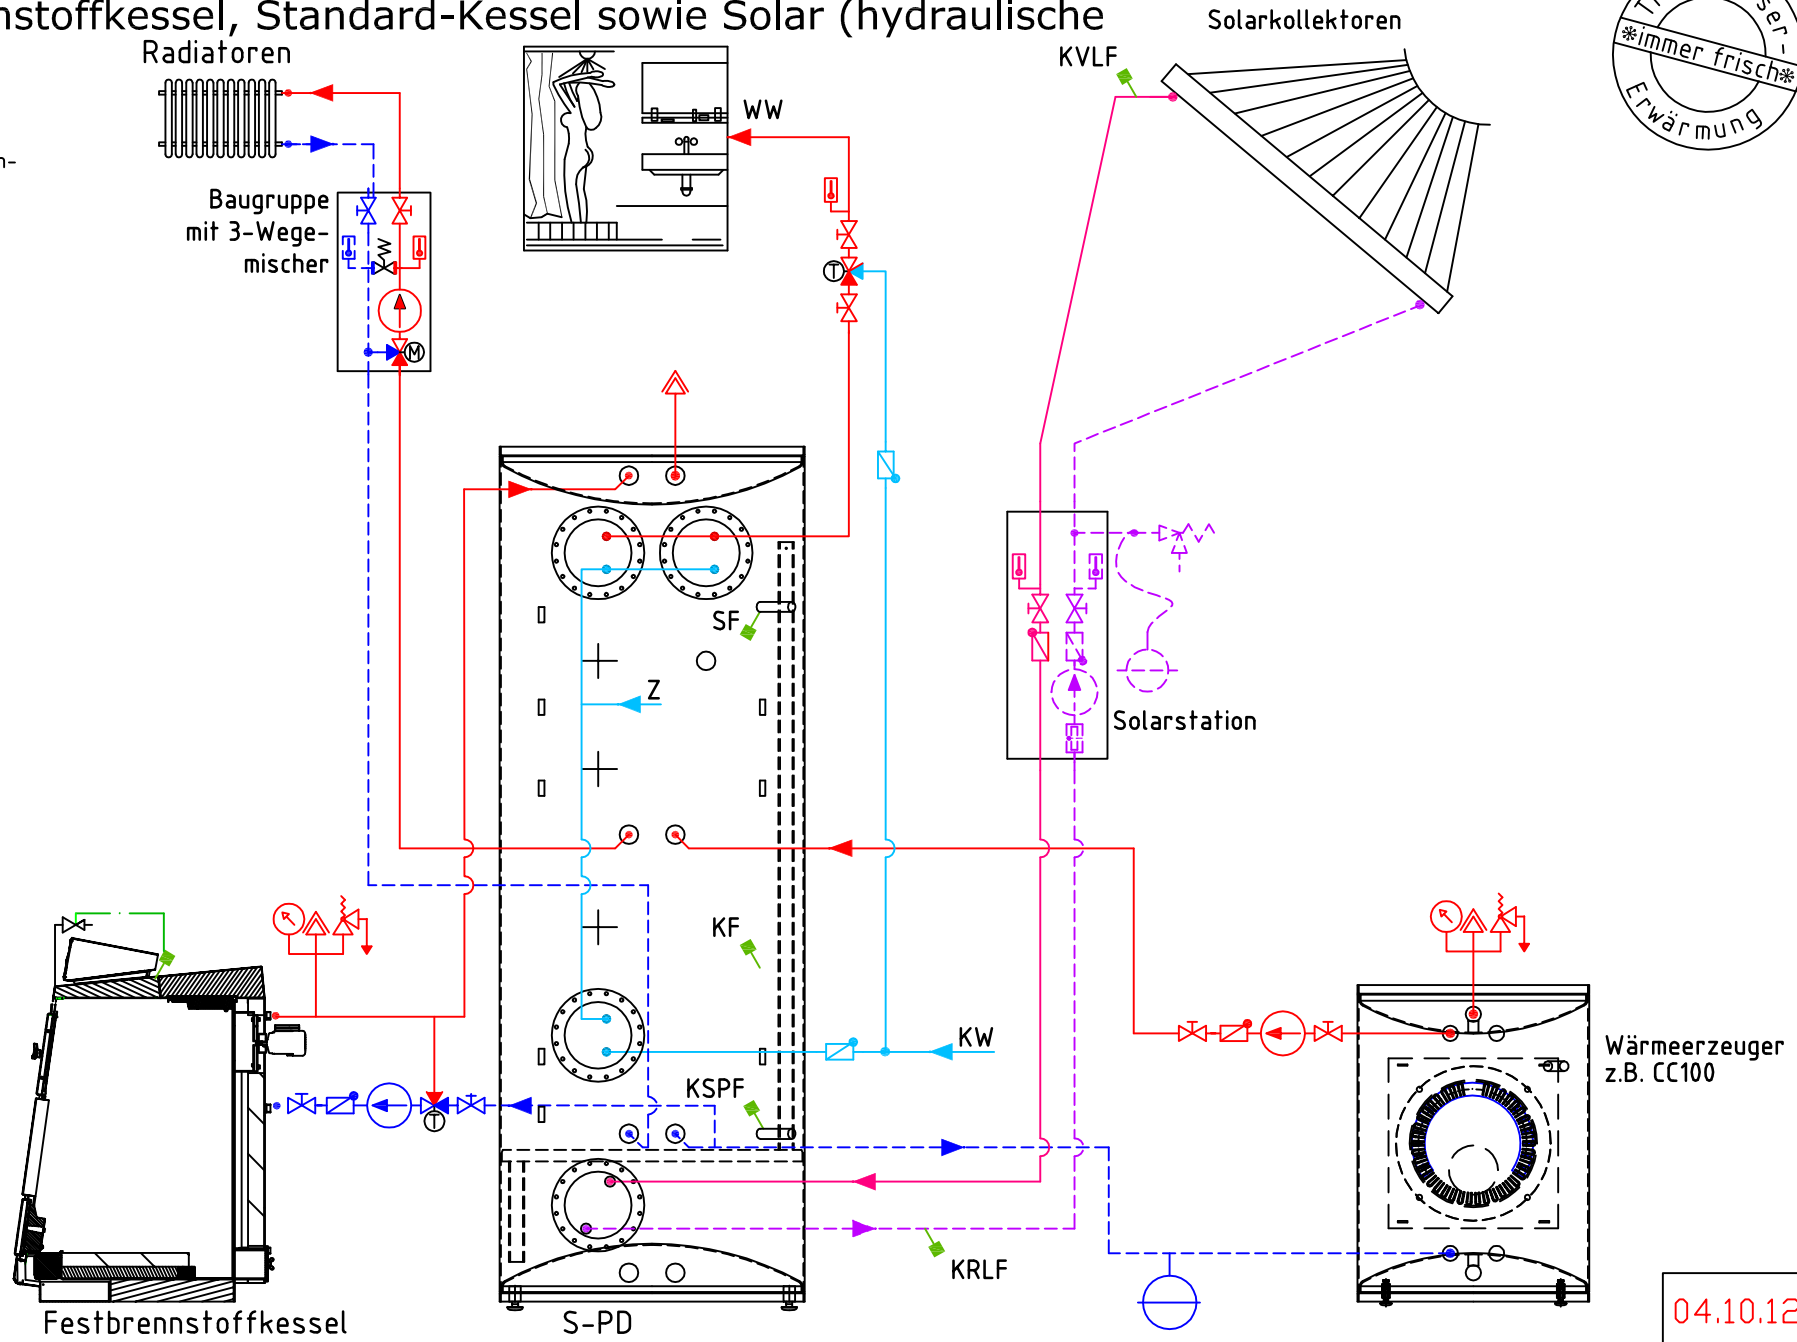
nstoffkessel, Standard-Kessel sowie Solar (hydraulische

Radiatoren

Solarkollektoren

KVLF

WW

Tr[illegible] ser-
*immer frisch*
Erwärmung

Baugruppe mit 3-Wege-mischer

W

M

T

SF

Z

Solarstation

KF

KW

KSPF

Wärmeerzeuger z.B. CC100

T

KRLF

Festbrennstoffkessel

S-PD

04.10.12